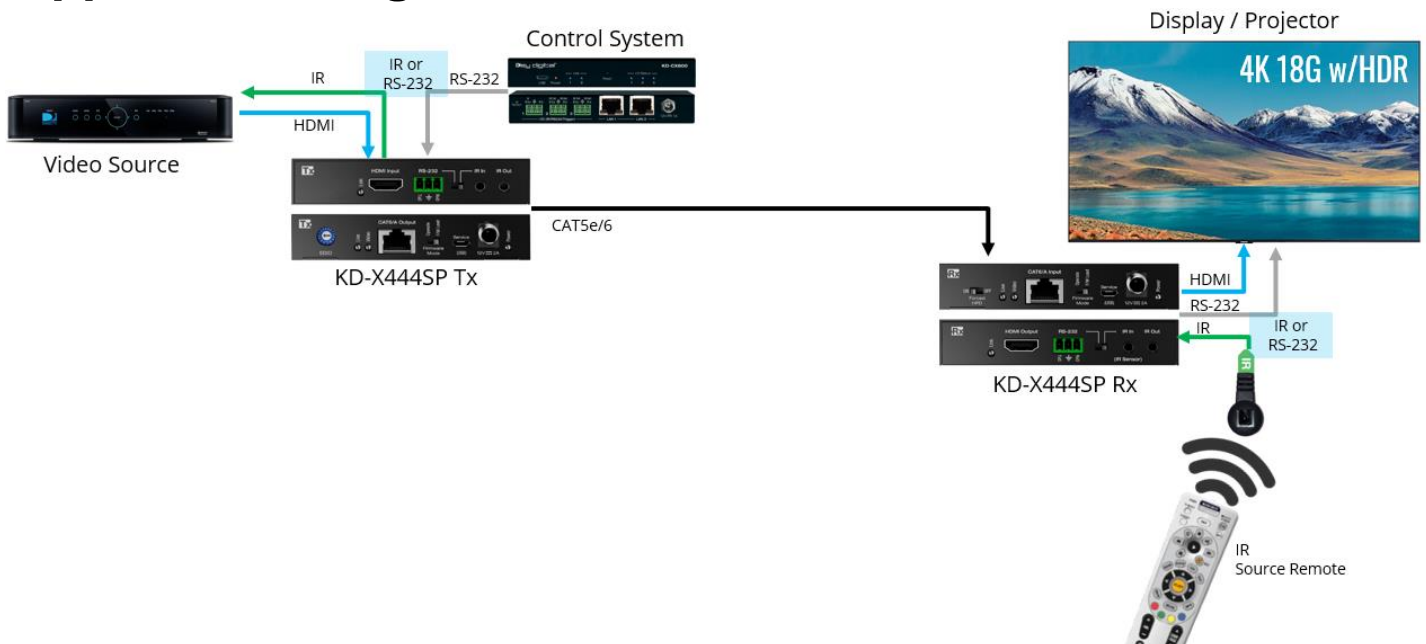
Display / Projector

4K 18G w/HDR

Control System

IR

IR or RS-232

RS-232

HDMI

Video Source

Tx

HDMI Input

RS-232

IR In

IR Out

Tx

CAT6/A Output

CAT5e/6

KD-X444SP Tx

Rx

CAT6/A Input

HDMI

RS-232

Rx

HDMI Output

RS-232

IR In

IR Out

IR

IR or RS-232

IR

KD-X444SP Rx

IR
Source Remote